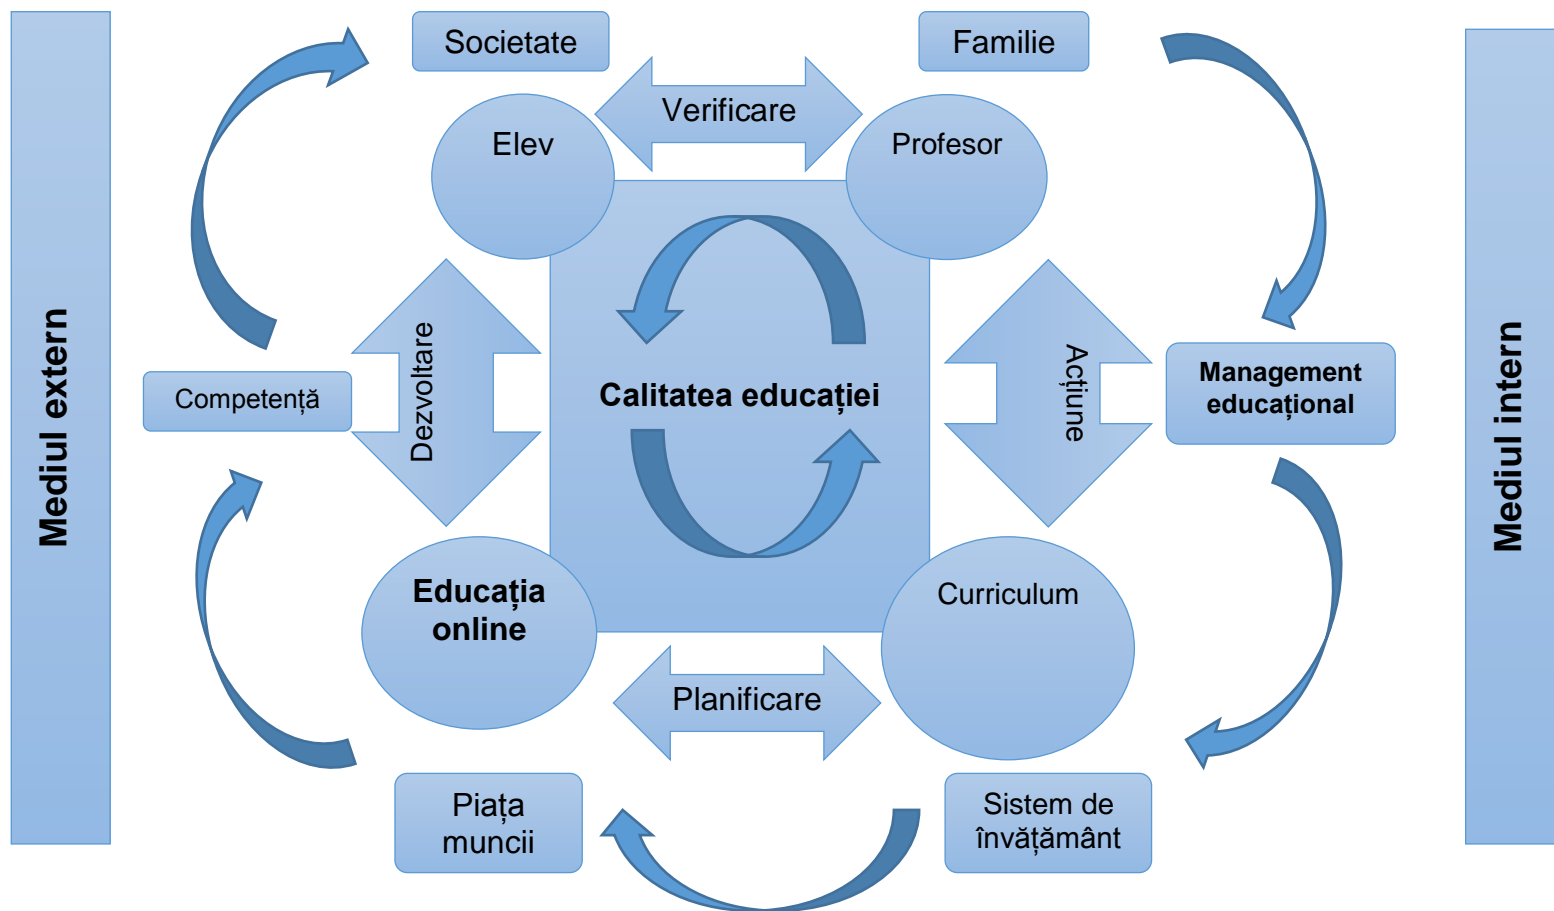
Mediul extern

Societate

Familie

Verificare

Elev

Profesor

Mediul intern

Dezvoltare

Acțiune

Competență

Calitatea educației

Management educațional

Educația online

Curriculum

Planificare

Piața muncii

Sistem de învățământ